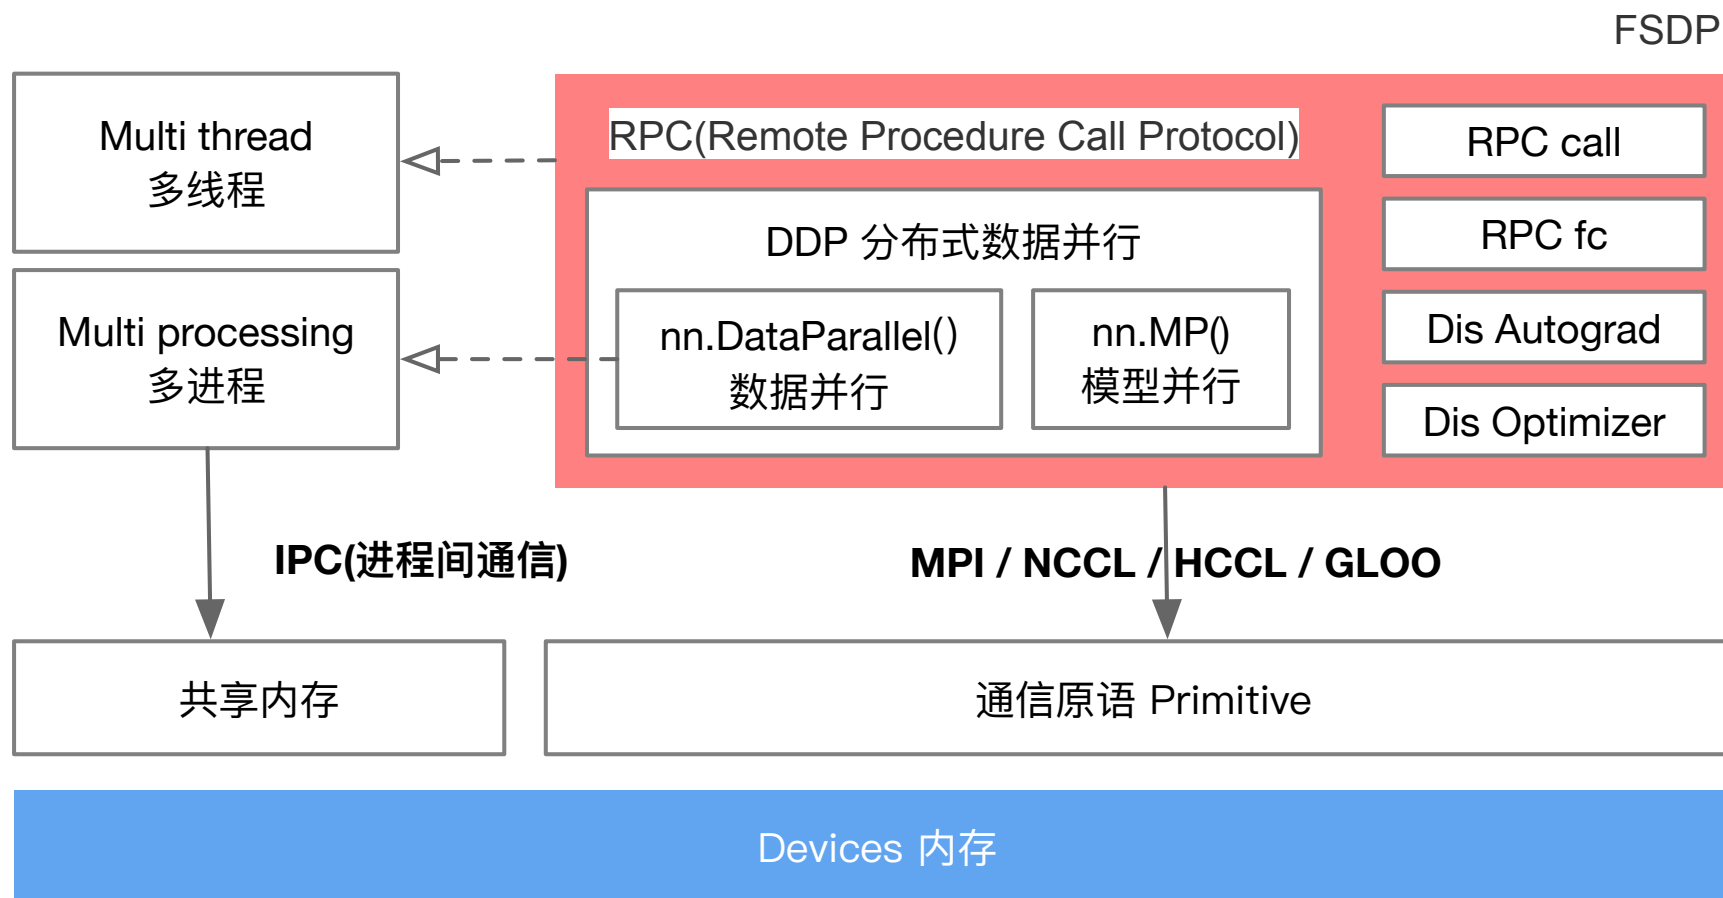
FSDP

Multi thread
多线程

Multi processing
多进程

RPC(Remote Procedure Call Protocol)

DDP 分布式数据并行

nn.DataParallel()
数据并行

nn.MP()
模型并行

RPC call

RPC fc

Dis Autograd

Dis Optimizer

IPC(进程间通信)

MPI / NCCL / HCCL / GLOO

共享内存

通信原语 Primitive

Devices 内存